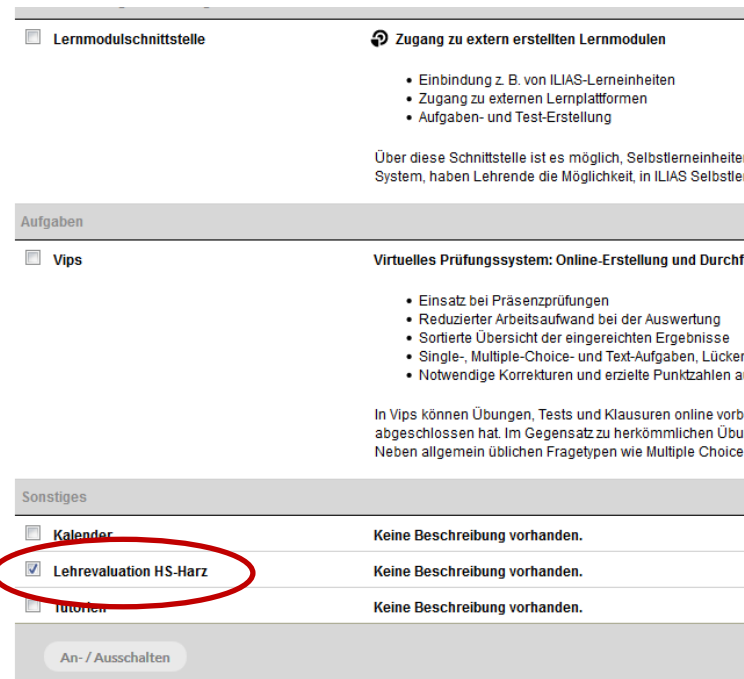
Lernmodulschnittstelle

Zugang zu extern erstellten Lernmodulen

- Einbindung z. B. von ILIAS-Lerneinheiten
- Zugang zu externen Lernplattformen
- Aufgaben- und Test-Erstellung

Über diese Schnittstelle ist es möglich, Selbstlerneinheiter System, haben Lehrende die Möglichkeit, in ILIAS Selbstler

Aufgaben

Vips

Virtuelles Prüfungssystem: Online-Erstellung und Durchf

- Einsatz bei Präsenzprüfungen
- Reduzierter Arbeitsaufwand bei der Auswertung
- Sortierte Übersicht der eingereichten Ergebnisse
- Single-, Multiple-Choice- und Text-Aufgaben, Lücker
- Notwendige Korrekturen und erzielte Punktzahlen a

In Vips können Übungen, Tests und Klausuren online vorb abgeschlossen hat. Im Gegensatz zu herkömmlichen Übu Neben allgemein üblichen Fragetypen wie Multiple Choice

Sonstiges

Kalender

Keine Beschreibung vorhanden.

Lehrevaluation HS-Harz

Keine Beschreibung vorhanden.

Tutorien

Keine Beschreibung vorhanden.

An- / Ausschalten